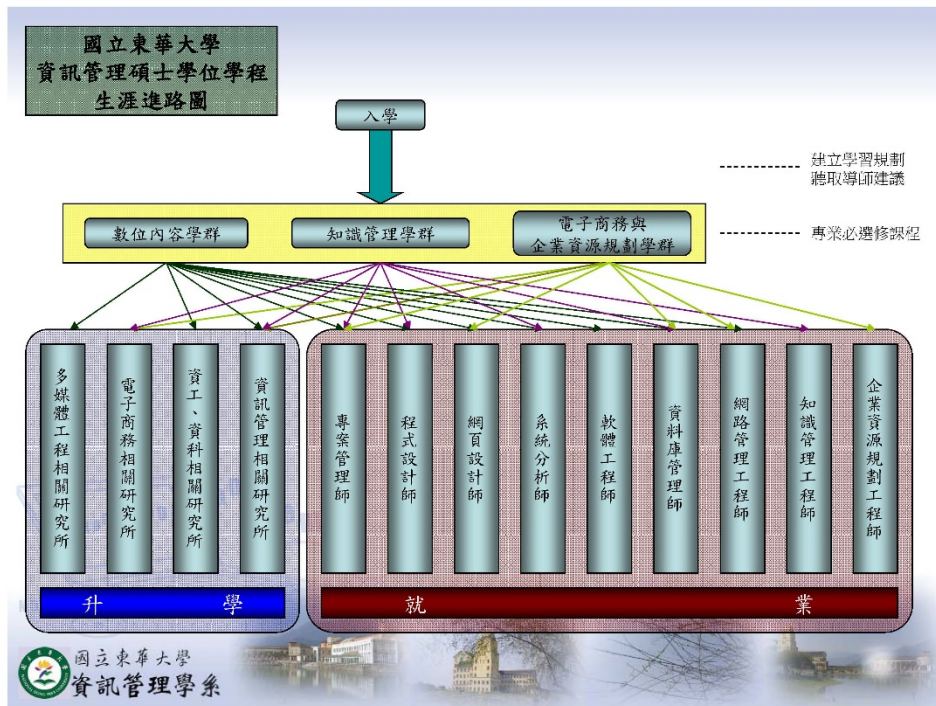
國立東華大學
資訊管理碩士學位學程
生涯進路圖

入學

建立學習規劃
聽取導師建議

數位內容學群

知識管理學群

電子商務與
企業資源規劃學群

專業必選修課程

多媒體工程相關研究所

電子商務相關研究所

資工、資科相關研究所

資訊管理相關研究所

專案管理師

程式設計師

網頁設計師

系統分析師

軟體工程師

資料庫管理師

網路管理工程師

知識管理工程師

企業資源規劃工程師

升 學

就 業

國立東華大學
資訊管理學系